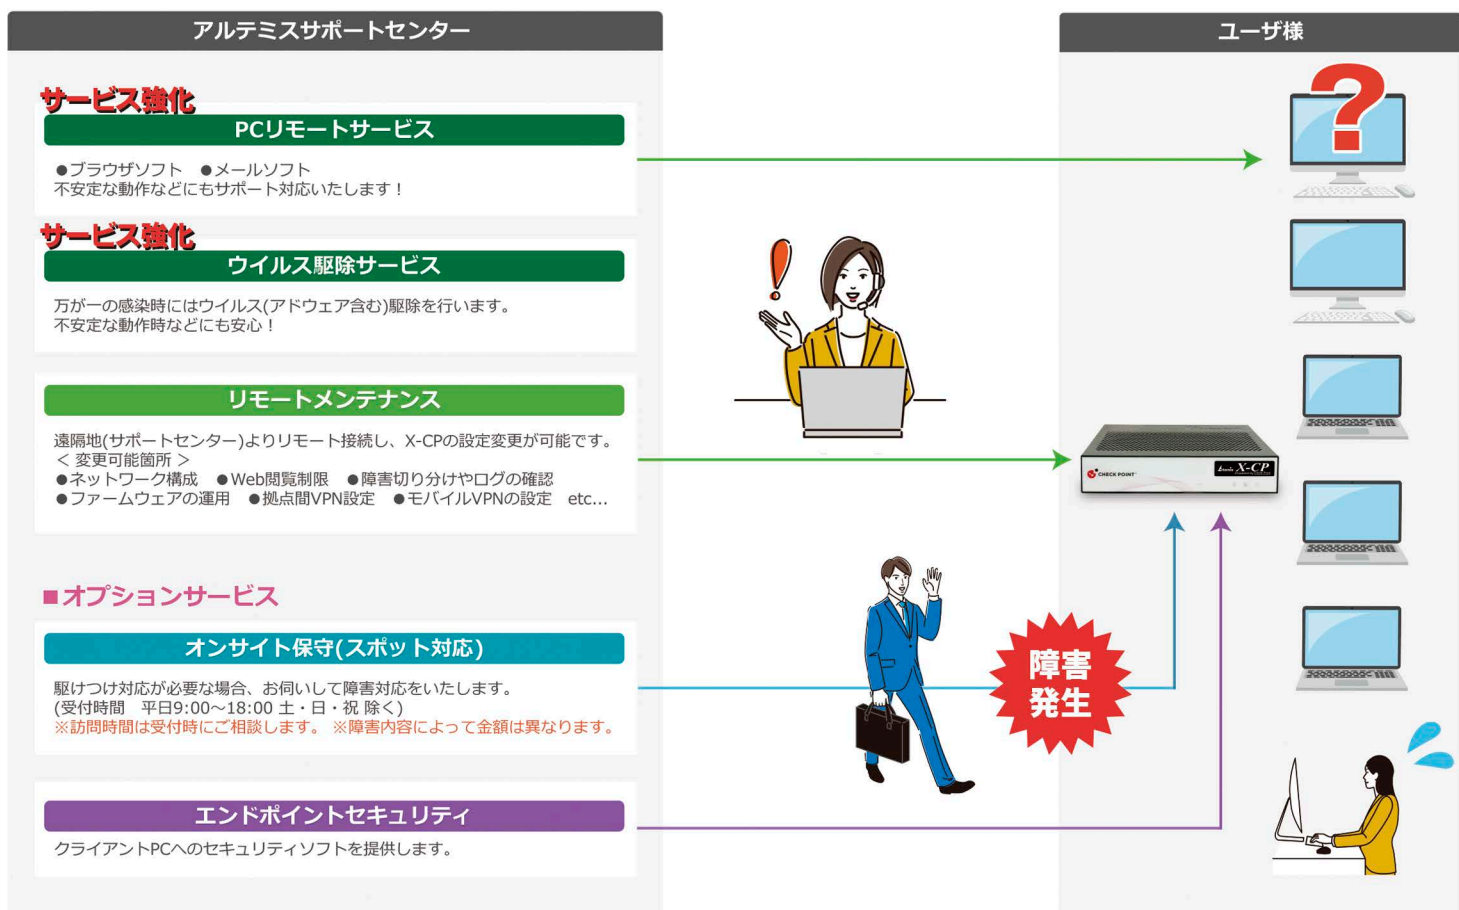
アルテミスサポートセンター

ユーザ様

サービス強化
PCリモートサービス
●ブラウザソフト　●メールソフト
不安定な動作などにもサポート対応いたします！

サービス強化
ウイルス駆除サービス
万が一の感染時にはウイルス(アドウェア含む)駆除を行います。
不安定な動作時などにも安心！

リモートメンテナンス
遠隔地(サポートセンター)よりリモート接続し、X-CPの設定変更が可能です。
＜ 変更可能箇所 ＞
●ネットワーク構成　●Web閲覧制限　●障害切り分けやログの確認
●ファームウェアの運用　●拠点間VPN設定　●モバイルVPNの設定　etc...

■オプションサービス
オンサイト保守(スポット対応)
駆けつけ対応が必要な場合、お伺いして障害対応をいたします。
(受付時間　平日9:00～18:00 土・日・祝 除く)
※訪問時間は受付時にご相談します。 ※障害内容によって金額は異なります。

エンドポイントセキュリティ
クライアントPCへのセキュリティソフトを提供します。

障害
発生

CHECK POINT
X-CP